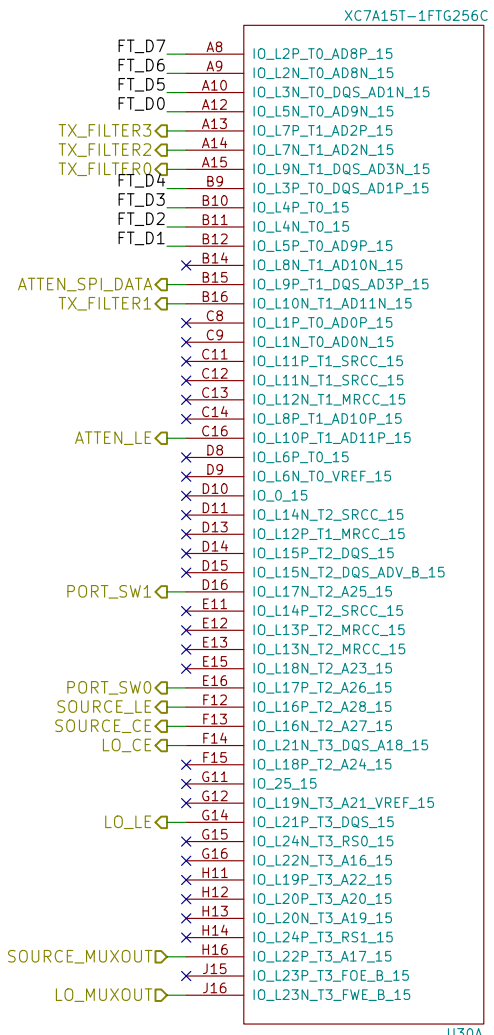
XC7A15T-1FTG256C

| Net | Pin | Name |
|---|---|---|
| FT_D7 | A8 | IO_L2P_T0_AD8P_15 |
| FT_D6 | A9 | IO_L2N_T0_AD8N_15 |
| FT_D5 | A10 | IO_L3N_T0_DQS_AD1N_15 |
| FT_D0 | A12 | IO_L5N_T0_AD9N_15 |
| TX_FILTER3 | A13 | IO_L7P_T1_AD2P_15 |
| TX_FILTER2 | A14 | IO_L7N_T1_AD2N_15 |
| TX_FILTER0 | A15 | IO_L9N_T1_DQS_AD3N_15 |
| FT_D4 | B9 | IO_L3P_T0_DQS_AD1P_15 |
| FT_D3 | B10 | IO_L4P_T0_15 |
| FT_D2 | B11 | IO_L4N_T0_15 |
| FT_D1 | B12 | IO_L5P_T0_AD9P_15 |
| | B14 | IO_L8N_T1_AD10N_15 |
| ATTEN_SPI_DATA | B15 | IO_L9P_T1_DQS_AD3P_15 |
| TX_FILTER1 | B16 | IO_L10N_T1_AD11N_15 |
| | C8 | IO_L1P_T0_AD0P_15 |
| | C9 | IO_L1N_T0_AD0N_15 |
| | C11 | IO_L11P_T1_SRCC_15 |
| | C12 | IO_L11N_T1_SRCC_15 |
| | C13 | IO_L12N_T1_MRCC_15 |
| | C14 | IO_L8P_T1_AD10P_15 |
| ATTEN_LE | C16 | IO_L10P_T1_AD11P_15 |
| | D8 | IO_L6P_T0_15 |
| | D9 | IO_L6N_T0_VREF_15 |
| | D10 | IO_0_15 |
| | D11 | IO_L14N_T2_SRCC_15 |
| | D13 | IO_L12P_T1_MRCC_15 |
| | D14 | IO_L15P_T2_DQS_15 |
| | D15 | IO_L15N_T2_DQS_ADV_B_15 |
| PORT_SW1 | D16 | IO_L17N_T2_A25_15 |
| | E11 | IO_L14P_T2_SRCC_15 |
| | E12 | IO_L13P_T2_MRCC_15 |
| | E13 | IO_L13N_T2_MRCC_15 |
| | E15 | IO_L18N_T2_A23_15 |
| PORT_SW0 | E16 | IO_L17P_T2_A26_15 |
| SOURCE_LE | F12 | IO_L16P_T2_A28_15 |
| SOURCE_CE | F13 | IO_L16N_T2_A27_15 |
| LO_CE | F14 | IO_L21N_T3_DQS_A18_15 |
| | F15 | IO_L18P_T2_A24_15 |
| | G11 | IO_25_15 |
| | G12 | IO_L19N_T3_A21_VREF_15 |
| LO_LE | G14 | IO_L21P_T3_DQS_15 |
| | G15 | IO_L24N_T3_RS0_15 |
| | G16 | IO_L22N_T3_A16_15 |
| | H11 | IO_L19P_T3_A22_15 |
| | H12 | IO_L20P_T3_A20_15 |
| | H13 | IO_L20N_T3_A19_15 |
| | H14 | IO_L24P_T3_RS1_15 |
| SOURCE_MUXOUT | H16 | IO_L22P_T3_A17_15 |
| | J15 | IO_L23P_T3_FOE_B_15 |
| LO_MUXOUT | J16 | IO_L23N_T3_FWE_B_15 |

U30A